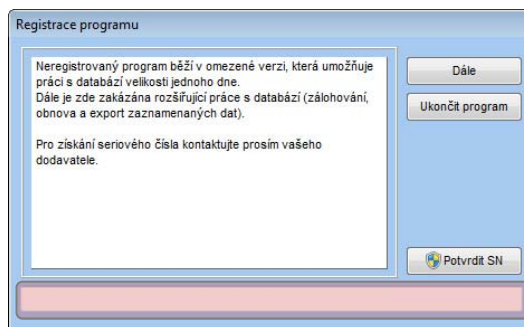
Registrace programu

Neregistrovaný program běží v omezené verzi, která umožňuje práci s databází velikosti jednoho dne.
Dále je zde zakázána rozšiřující práce s databází (zálohování, obnova a export zaznamenaných dat).

Pro získání seriového čísla kontaktujte prosím vašeho dodavatele.

Dále

Ukončit program

Potvrdit SN